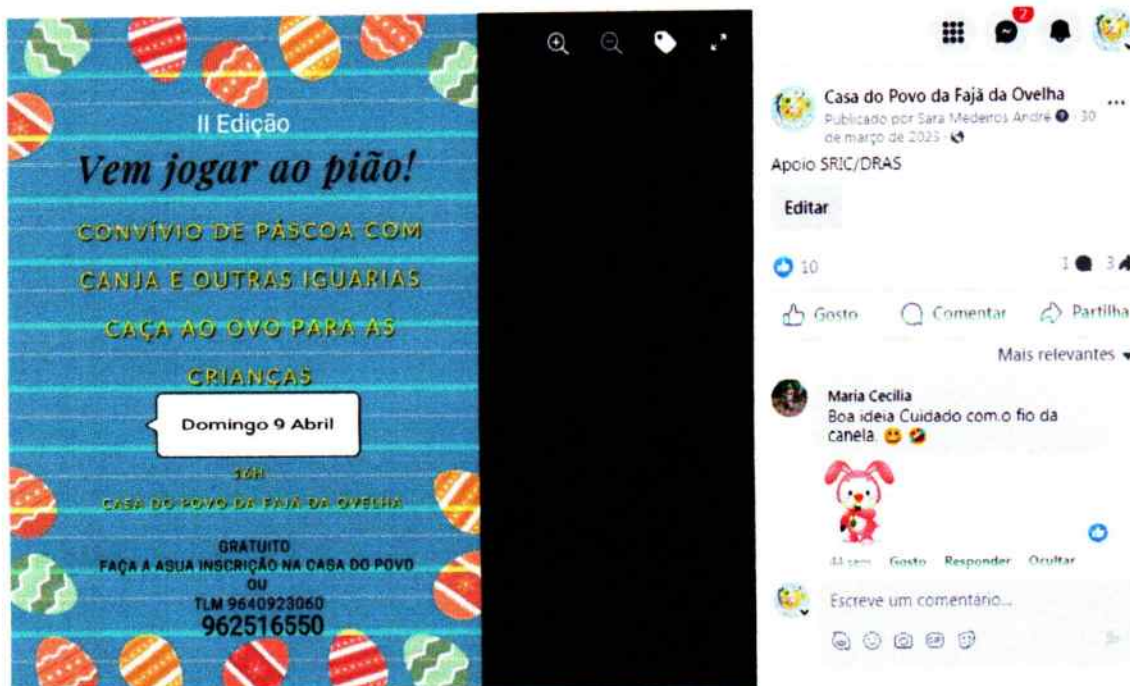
II Edição

Vem jogar ao pião!

CONVÍVIO DE PÁSCOA COM CANJA E OUTRAS IGUARIAS

CAÇA AO OVO PARA AS CRIANÇAS

Domingo 9 Abril

16H

CASA DO POVO DA FAJÃ DA OVELHA

GRATUITO
FAÇA A ASUA INSCRIÇÃO NA CASA DO POVO
OU
TLM 9640923060
962516550

7

Casa do Povo da Fajã da Ovelha
Publicado por Sara Medeiros André · 30 de março de 2023 ·

Apoio SRIC/DRAS

Editar

10

1 3

Gosto Comentar Partilhar

Mais relevantes

Maria Cecilia
Boa ideia Cuidado com.o fio da canela.

44 sem Gosto Responder Ocultar

Escreve um comentário...